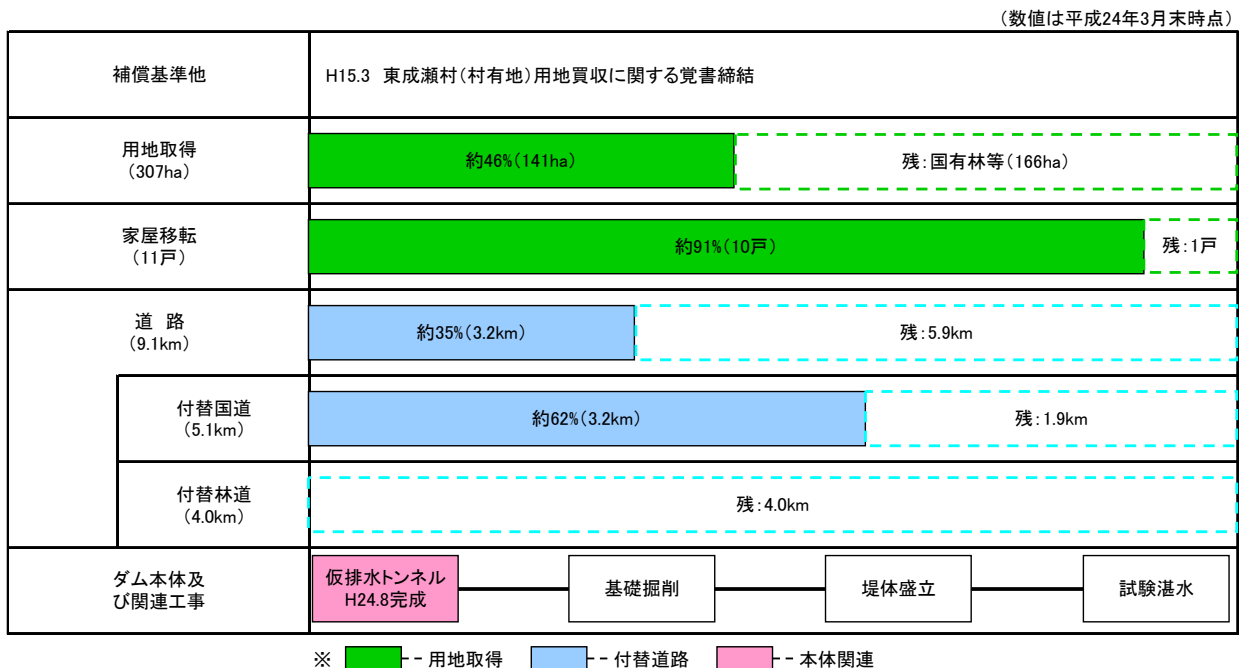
（数値は平成24年3月末時点）

| | |
|---|---|
| 補償基準他 | H15.3 東成瀬村(村有地)用地買収に関する覚書締結 |
| 用地取得（307ha） | 約46%(141ha) 残：国有林等（166ha） |
| 家屋移転（11戸） | 約91%(10戸) 残：1戸 |
| 道 路（9.1km） | 約35%(3.2km) 残：5.9km |
| 付替国道（5.1km） | 約62%(3.2km) 残：1.9km |
| 付替林道（4.0km） | 残：4.0km |
| ダム本体及び関連工事 | 仮排水トンネル H24.8完成 基礎掘削 堤体盛立 試験湛水 |

※ - - 用地取得 - - 付替道路 - - 本体関連